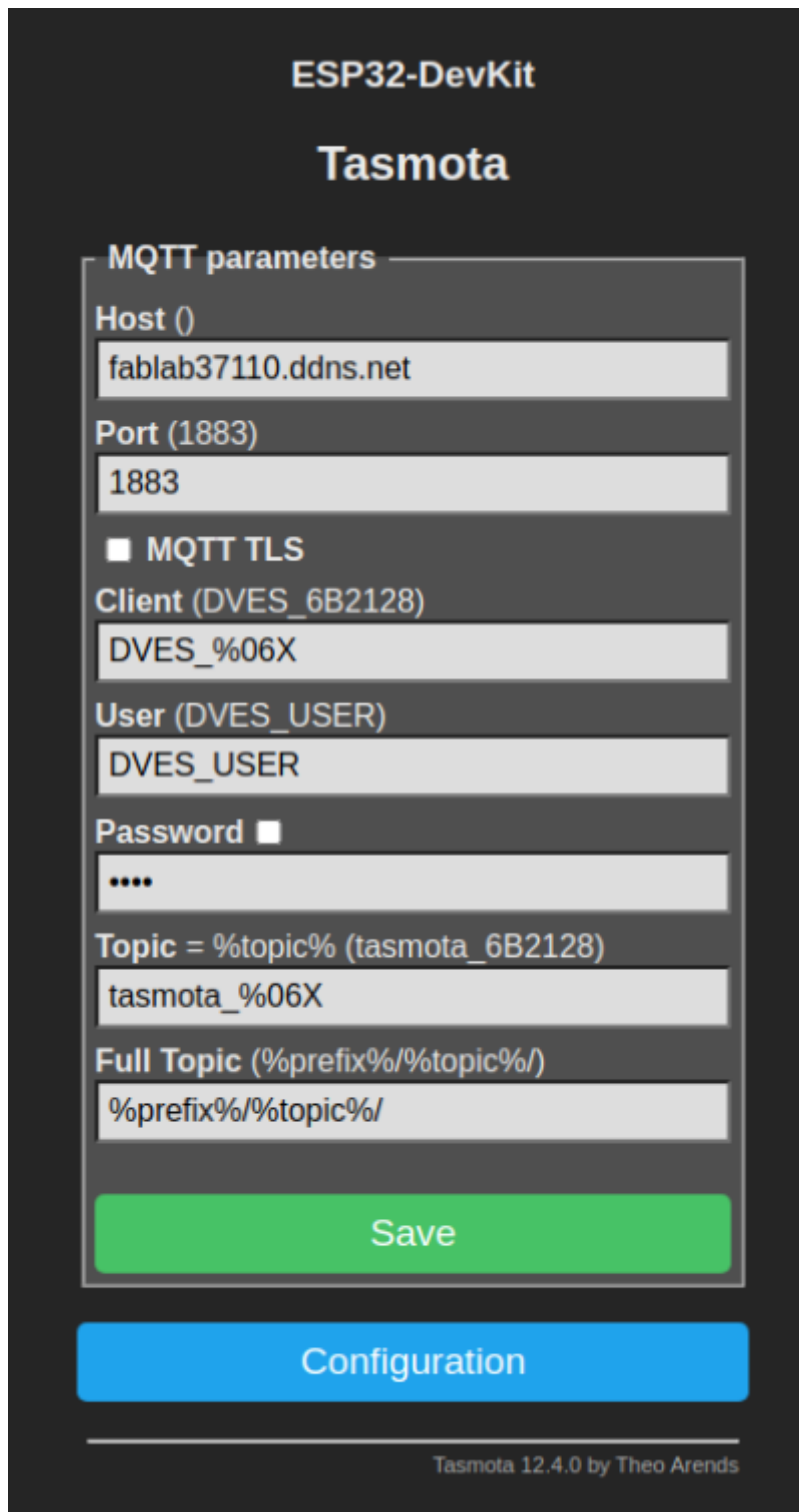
ESP32-DevKit

Tasmota

MQTT parameters

Host ()

fablab37110.ddns.net

Port (1883)

1883

MQTT TLS

Client (DVES_6B2128)

DVES_%06X

User (DVES_USER)

DVES_USER

Password

••••

Topic = %topic% (tasmota_6B2128)

tasmota_%06X

Full Topic (%prefix%/%topic%/)

%prefix%/%topic%/

Save

Configuration

Tasmota 12.4.0 by Theo Arends